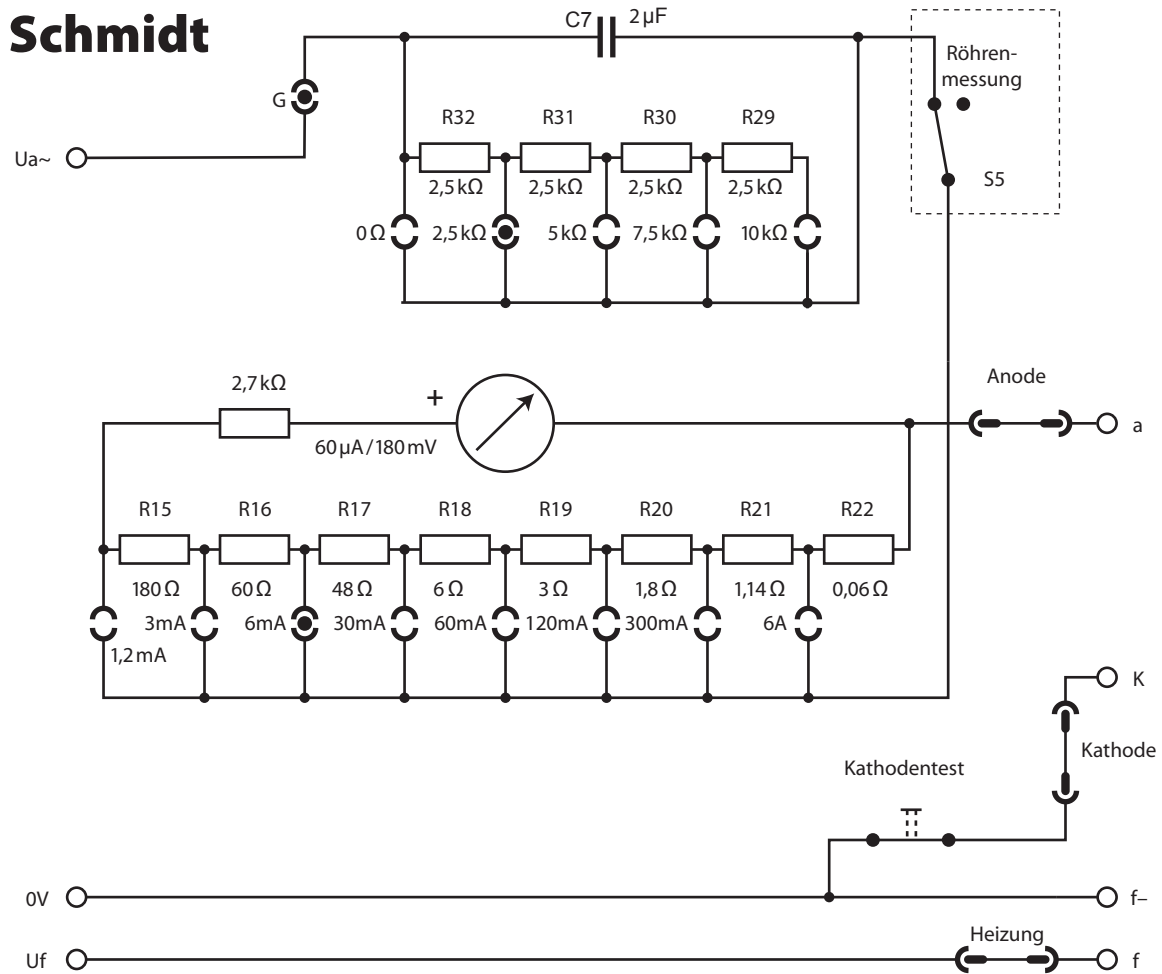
Schmidt

C7 2 µF

Röhrenmessung

G

Ua~

R32 R31 R30 R29

2,5 kΩ 2,5 kΩ 2,5 kΩ 2,5 kΩ

S5

0 Ω 2,5 kΩ 5 kΩ 7,5 kΩ 10 kΩ

2,7 kΩ

+

60 µA / 180 mV

Anode

a

R15 R16 R17 R18 R19 R20 R21 R22

180 Ω 60 Ω 48 Ω 6 Ω 3 Ω 1,8 Ω 1,14 Ω 0,06 Ω

3mA 6mA 30mA 60mA 120mA 300mA 6A

1,2 mA

K

Kathode

Kathodentest

0V

f–

Heizung

Uf

f